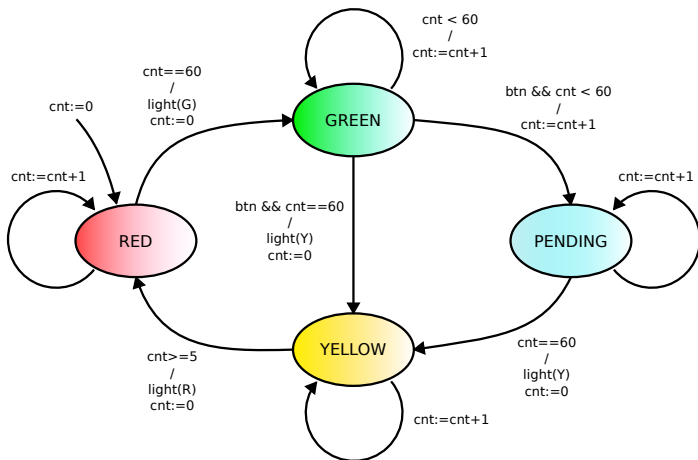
cnt < 60
/
cnt:=cnt+1

cnt==60
/
light(G)
cnt:=0

cnt:=0

GREEN

btn && cnt < 60
/
cnt:=cnt+1

cnt:=cnt+1

cnt:=cnt+1

RED

btn && cnt==60
/
light(Y)
cnt:=0

PENDING

YELLOW

cnt>=5
/
light(R)
cnt:=0

cnt==60
/
light(Y)
cnt:=0

cnt:=cnt+1